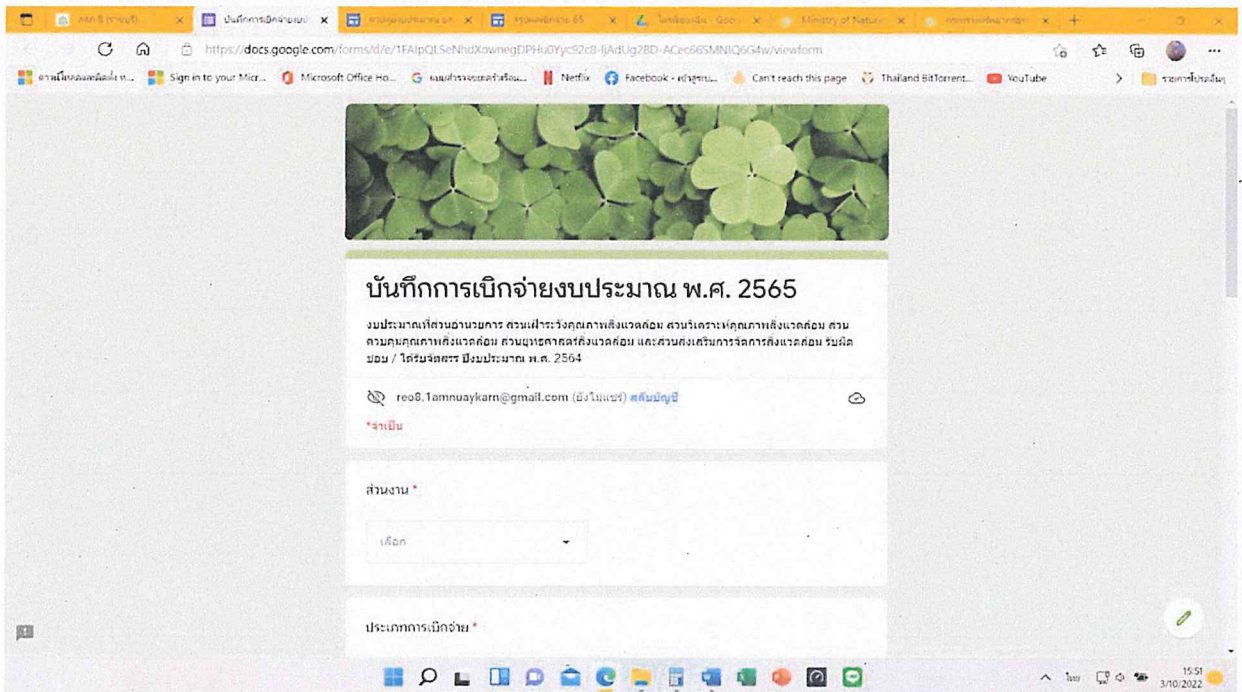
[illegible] | บันทึกการเบิกจ่ายงบป | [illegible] | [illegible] | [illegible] | Ministry of Natur | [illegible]

https://docs.google.com/forms/d/e/1FAIpQLSeNhdXowneqDPHu0Yyc92c8-IjAdUg2BD-ACec66SMNIQ6G4w/viewform

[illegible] | Sign in to your Micr... | Microsoft Office Ho... | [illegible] | Netflix | Facebook - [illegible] | Can't reach this page | Thailand BitTorrent... | YouTube | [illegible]

บันทึกการเบิกจ่ายงบประมาณ พ.ศ. 2565

งบประมาณที่ส่วนอำนวยการ ส่วนเฝ้าระวังคุณภาพสิ่งแวดล้อม ส่วนวิเคราะห์คุณภาพสิ่งแวดล้อม ส่วนควบคุมคุณภาพสิ่งแวดล้อม ส่วนยุทธศาสตร์สิ่งแวดล้อม และส่วนส่งเสริมการจัดการสิ่งแวดล้อม รับผิดชอบ / ได้รับจัดสรร ปีงบประมาณ พ.ศ. 2564

reo8.1amnuaykarn@gmail.com (ยังไม่แชร์) สลับบัญชี

*จำเป็น

ส่วนงาน *

เลือก

ประเภทการเบิกจ่าย *

ไทย

15:51
3/10/2022